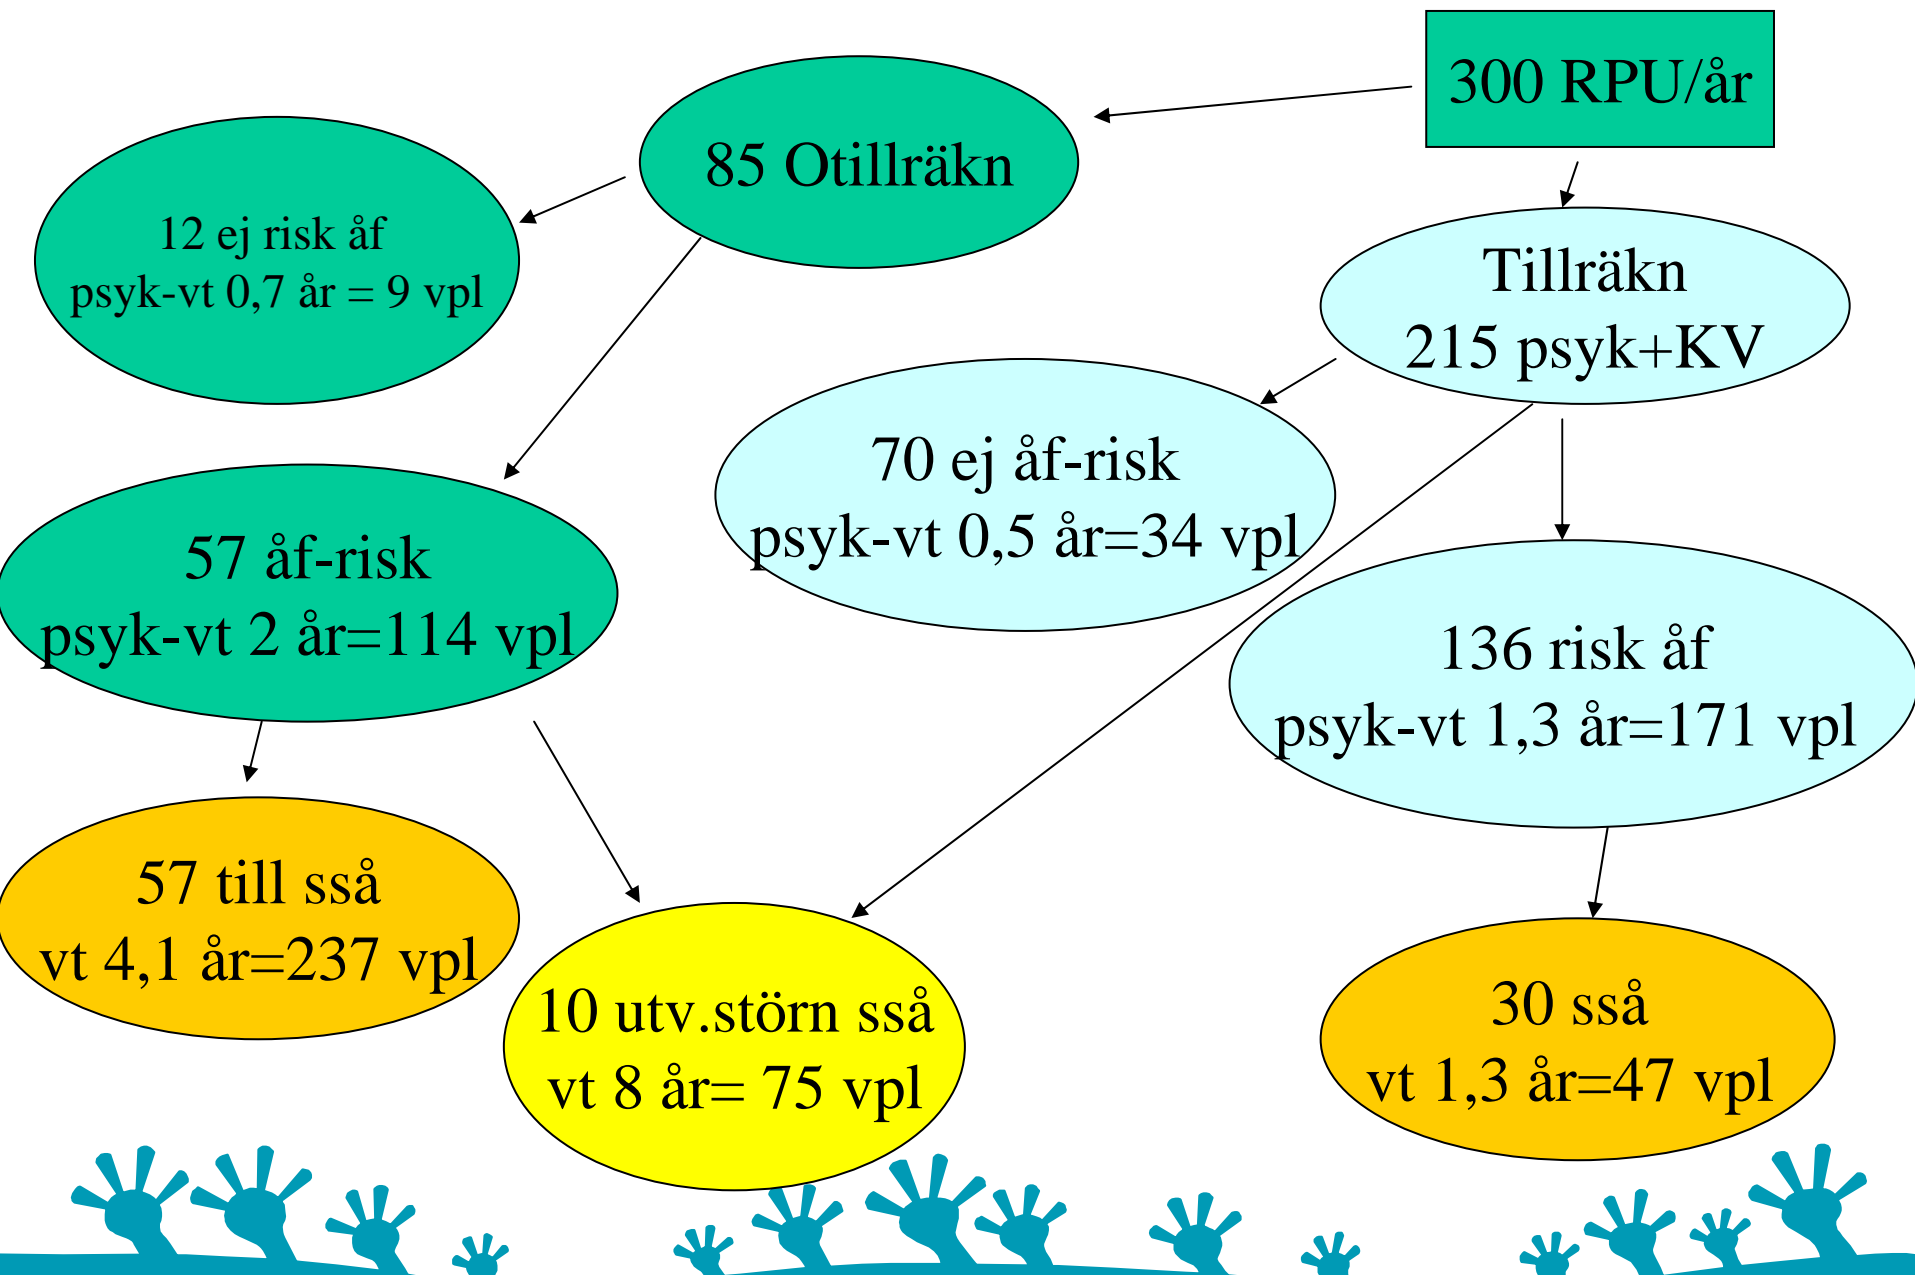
300 RPU/år

85 Otillräkn

12 ej risk åf
psyk-vt 0,7 år = 9 vpl

Tillräkn
215 psyk+KV

70 ej åf-risk
psyk-vt 0,5 år=34 vpl

57 åf-risk
psyk-vt 2 år=114 vpl

136 risk åf
psyk-vt 1,3 år=171 vpl

57 till ssåvt 4,1 år=237 vpl

10 utv.störn ssåvt 8 år= 75 vpl

30 ssåvt 1,3 år=47 vpl